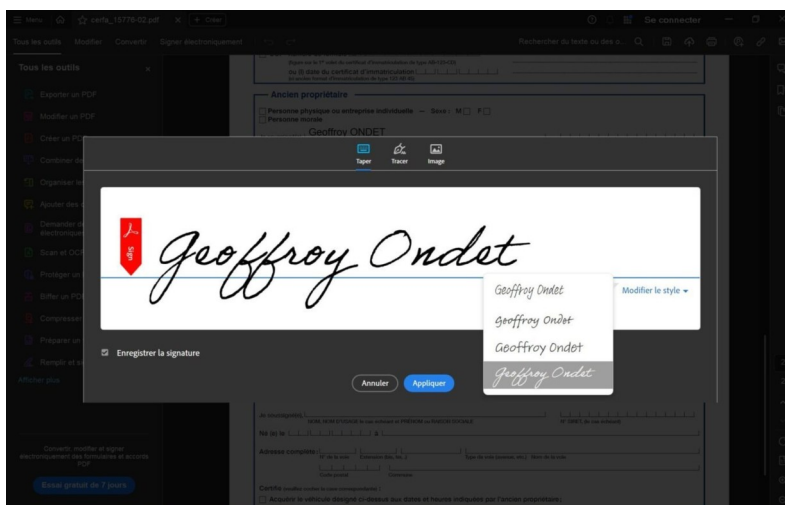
Menu | cerfa_15776-02.pdf | + Créer

Se connecter

Tous les outils | Modifier | Convertir | Signer électroniquement

Rechercher du texte ou des o...

Tous les outils

Exporter un PDF

Modifier un PDF

Créer un PDF

Combiner des

Organiser les

Ajouter des c

Demander d électronique

Scan et OCR

Protéger un

Biffer un PDF

Compresser

Préparer un

Remplir et si

Afficher plus

Convertir, modifier et signer électroniquement des formulaires et accords PDF

Essai gratuit de 7 jours

Ancien propriétaire

Personne physique ou entreprise individuelle — Sexe : M F

Personne morale

Geoffroy ONDET

Taper | Tracer | Image

Sign

Geoffroy Ondet

Modifier le style

Geoffroy Ondet

Geoffroy Ondet

Geoffroy Ondet

Geoffroy Ondet

Enregistrer la signature

Annuler | Appliquer

Né(e) le à

Adresse complète

Certifié

Acquérir le véhicule désigné ci-dessus aux dates et heures indiquées par l'ancien propriétaire